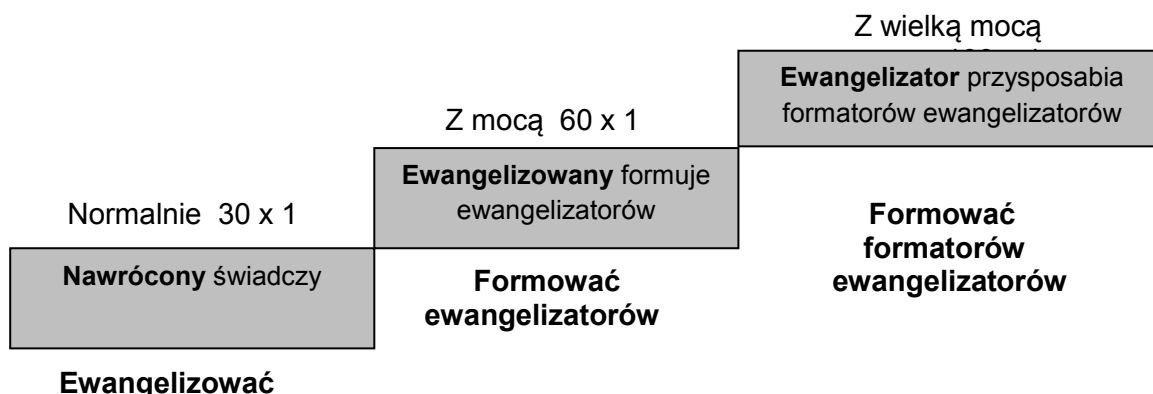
Z wielką mocą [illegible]

**Ewangelizator** przysposabia formatorów ewangelizatorów

Z mocą 60 x 1

**Ewangelizowany** formuje ewangelizatorów

Normalnie 30 x 1

**Formować formatorów ewangelizatorów**

**Nawrócony** świadczy

**Formować ewangelizatorów**

**Ewangelizować**